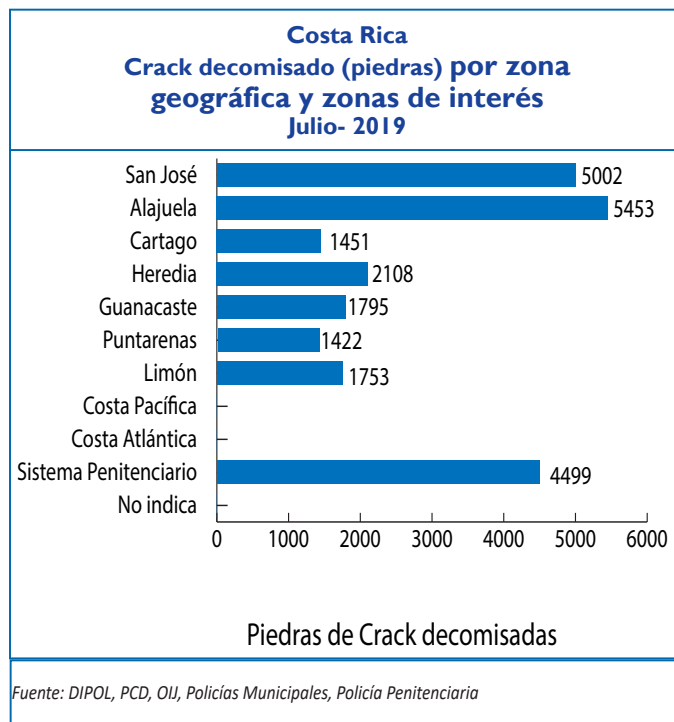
Costa Rica
Crack decomisado (piedras) por zona geográfica y zonas de interés
Julio- 2019

San José 5002
Alajuela 5453
Cartago 1451
Heredia 2108
Guanacaste 1795
Puntarenas 1422
Limón 1753
Costa Pacífica
Costa Atlántica
Sistema Penitenciario 4499
No indica

0 1000 2000 3000 4000 5000 6000

Piedras de Crack decomisadas

Fuente: DIPOL, PCD, OIJ, Policías Municipales, Policía Penitenciaria